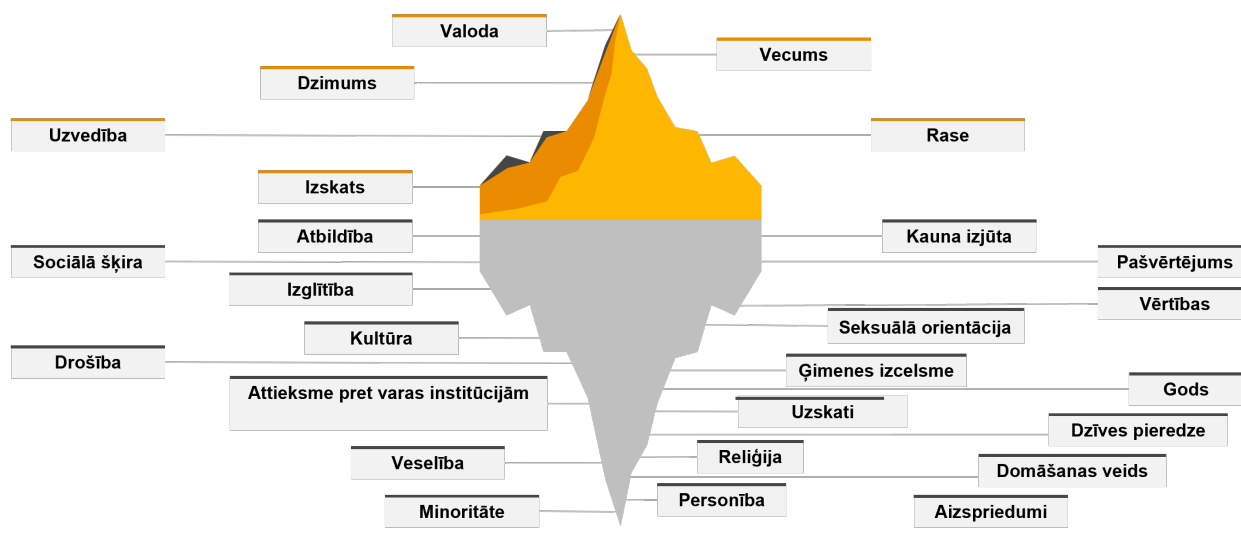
Valoda

Vecums

Dzimums

Uzvedība

Rase

Izskats

Atbildība

Kauna izjūta

Sociālā šķira

Pašvērtējums

Izglītība

Vērtības

Kultūra

Seksuālā orientācija

Drošība

Ģimenes izcelsme

Attieksme pret varas institūcijām

Gods

Uzskati

Dzīves pieredze

Veselība

Reliģija

Domāšanas veids

Minoritāte

Personība

Aizspriedumi